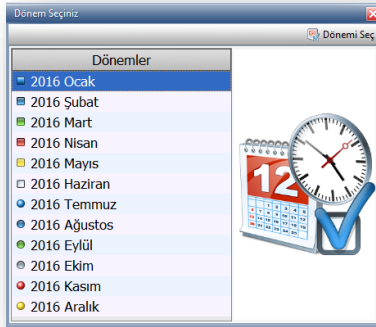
Dönem Seçiniz

Dönemi Seç

| Dönemler |
|---|
| 2016 Ocak |
| 2016 Şubat |
| 2016 Mart |
| 2016 Nisan |
| 2016 Mayıs |
| 2016 Haziran |
| 2016 Temmuz |
| 2016 Ağustos |
| 2016 Eylül |
| 2016 Ekim |
| 2016 Kasım |
| 2016 Aralık |

12